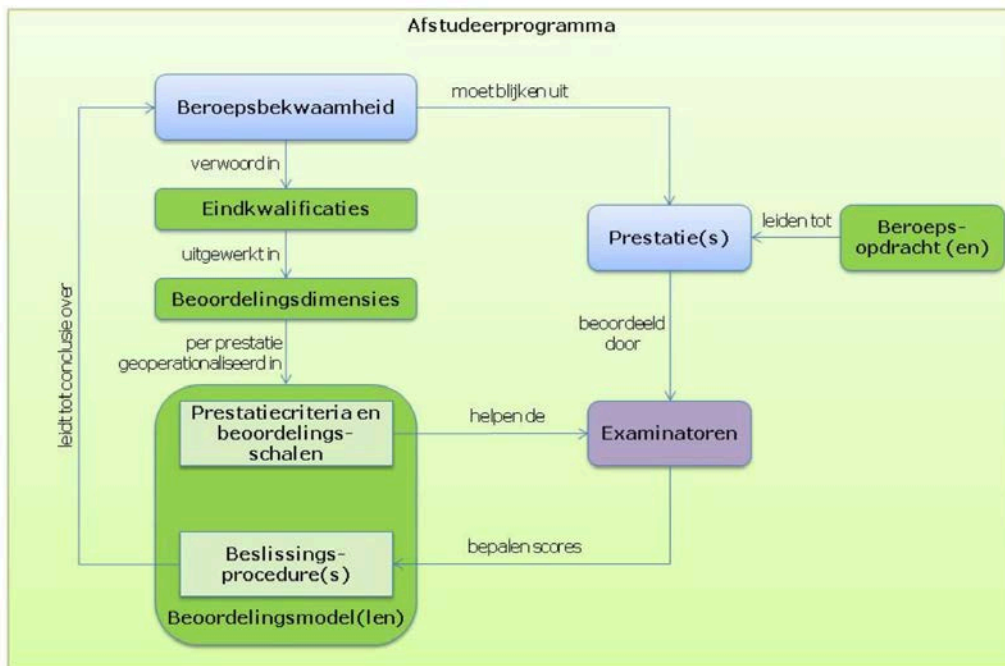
Afstudeerprogramma

Beroepsbekwaamheid

moet blijken uit

verwoord in

Eindkwalificaties

uitgewerkt in

Beoordelingsdimensies

per prestatie geoperationaliseerd in

Prestatie(s)

leiden tot

Beroepsopdracht (en)

beoordeeld door

leidt tot conclusie over

Prestatiecriteria en beoordelingsschalen

helpen de

Examinatoren

Beslissingsprocedure(s)

bepalen scores

Beoordelingsmodel(len)